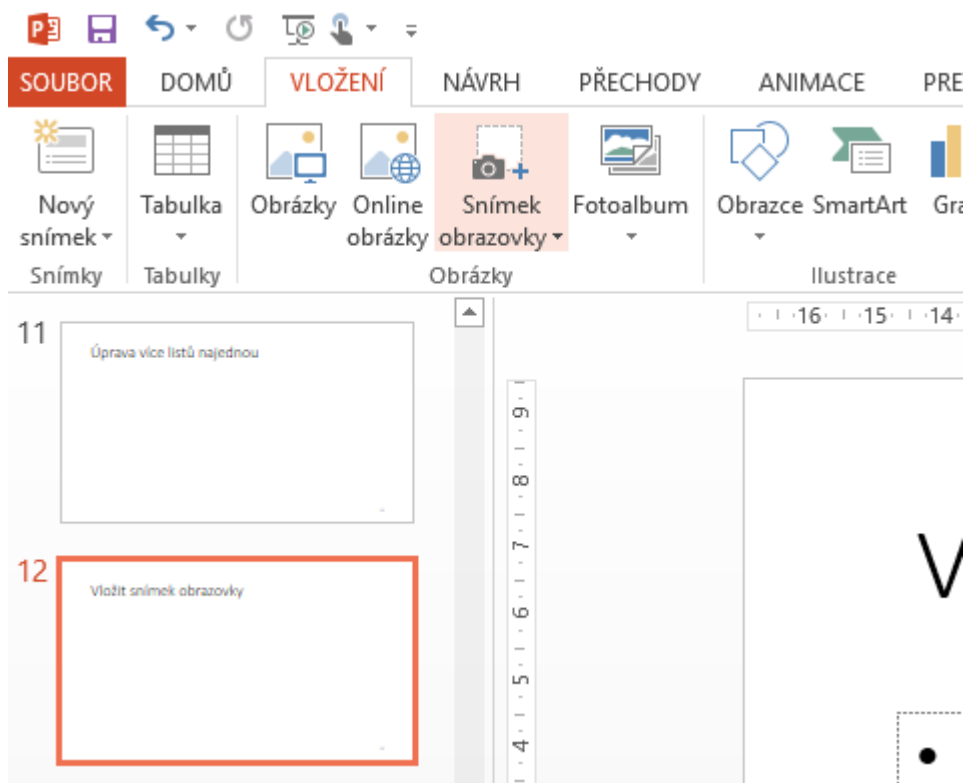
SOUBOR DOMŮ VLOŽENÍ NÁVRH PŘECHODY ANIMACE PRE

Nový snímek

Tabulka

Obrázky

Online obrázky

Snímek obrazovky

Fotoalbum

Obrazce

SmartArt

Gra

Snímky

Tabulky

Obrázky

Ilustrace

16 15 14

11

Úprava více listů najednou

12

Vložit snímek obrazovky

9 8 7 6 5 4

V